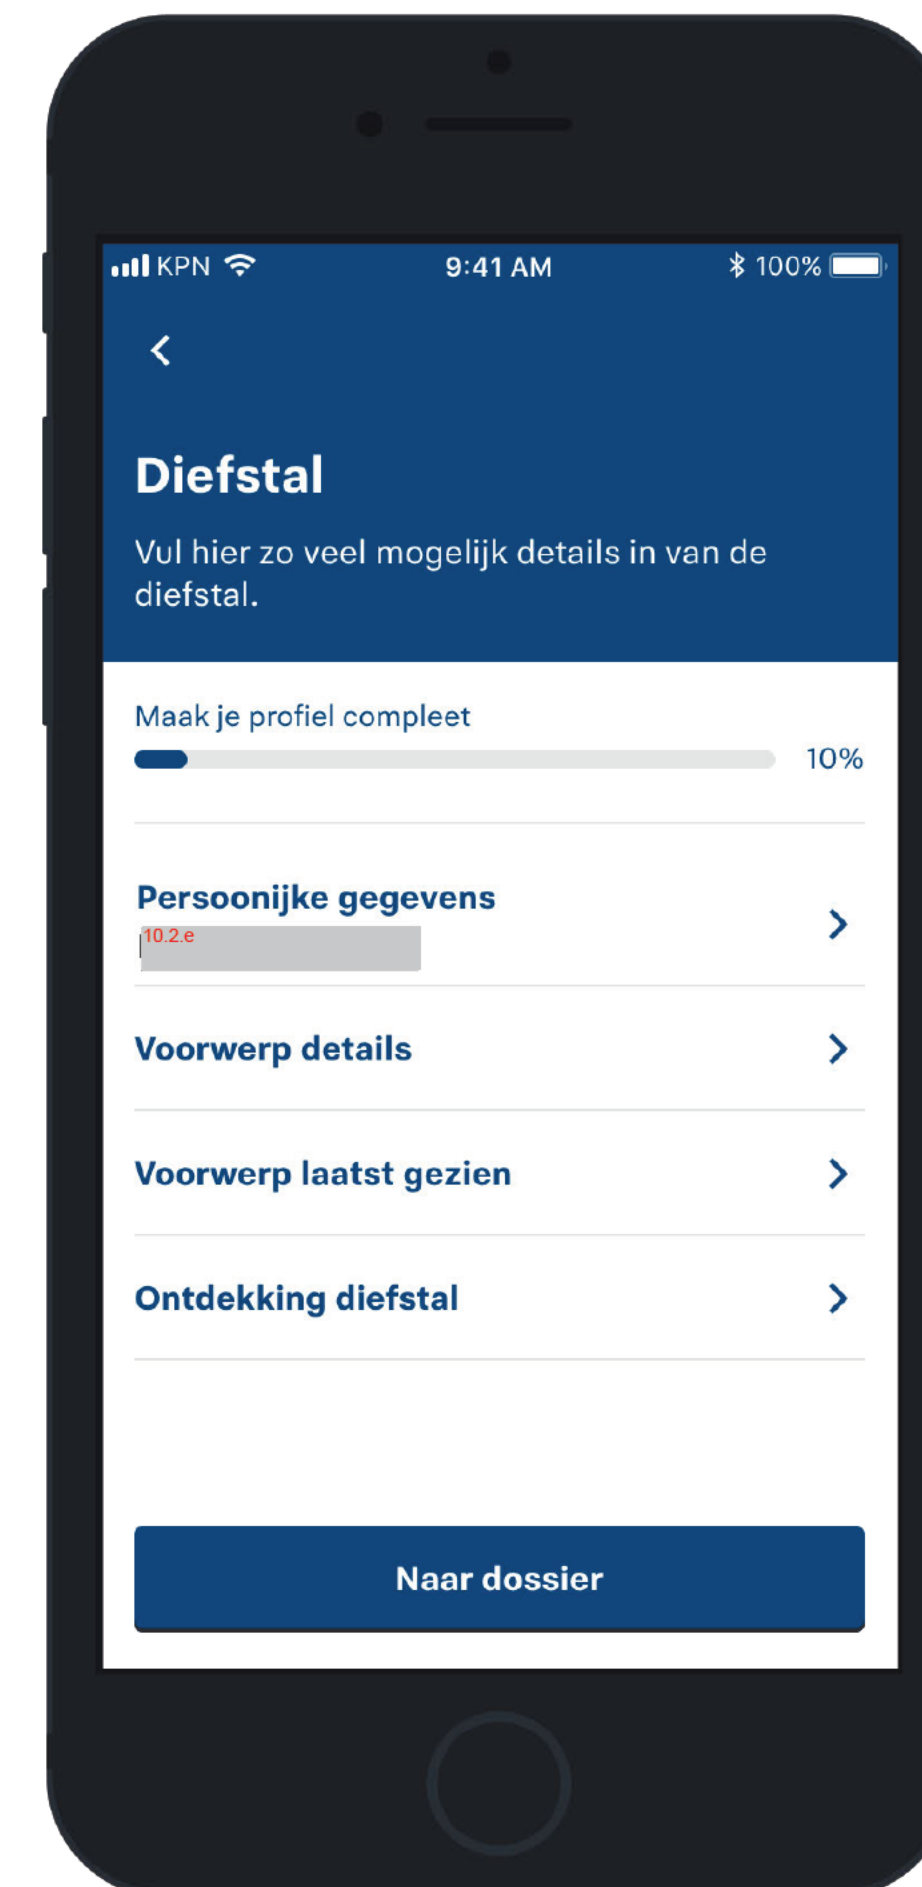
KPN 9:41 AM 100%

Diefstal

Vul hier zo veel mogelijk details in van de diefstal.

Maak je profiel compleet

10%

Persoonijke gegevens
10.2.e

Voorwerp details

Voorwerp laatst gezien

Ontdekking diefstal

Naar dossier